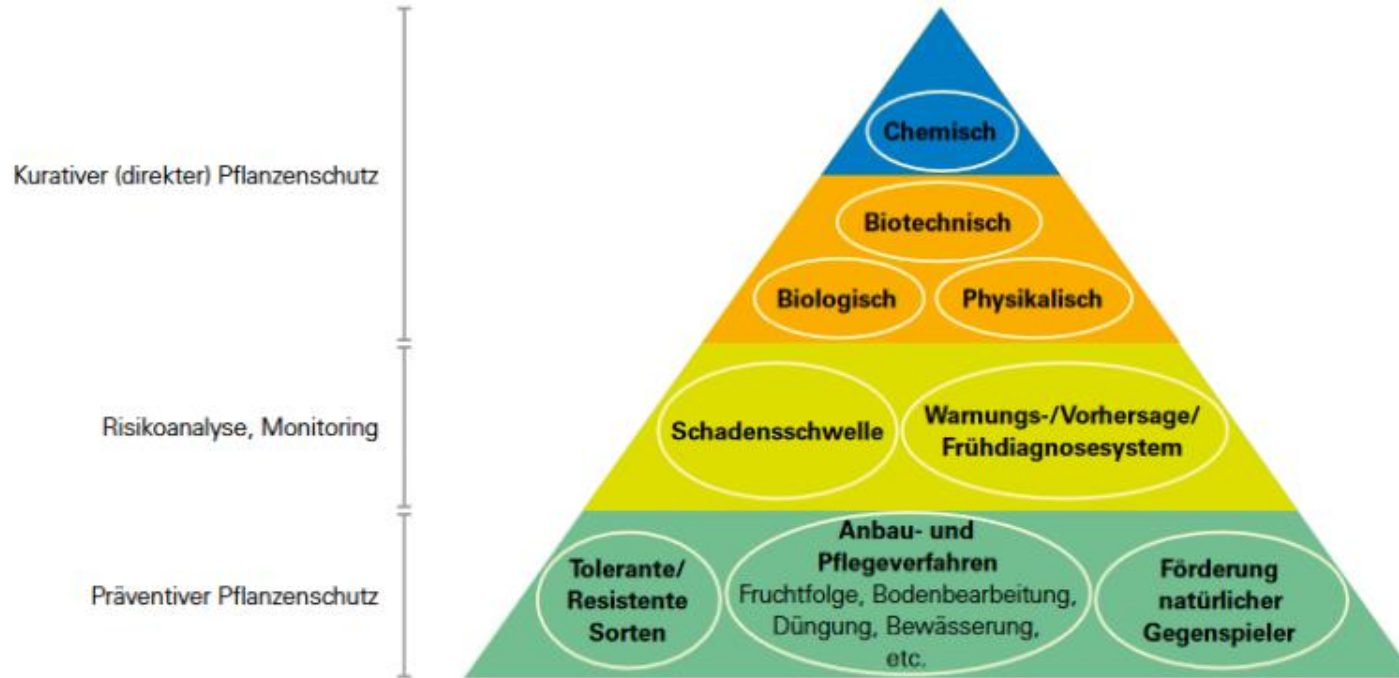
Kurativer (direkter) Pflanzenschutz

Chemisch

Biotechnisch

Biologisch

Physikalisch

Risikoanalyse, Monitoring

Schadensschwelle

Warnungs-/Vorhersage/ Frühdiagnosesystem

Präventiver Pflanzenschutz

Tolerante/ Resistente Sorten

Anbau- und Pflegeverfahren
Fruchtfolge, Bodenbearbeitung, Düngung, Bewässerung, etc.

Förderung natürlicher Gegenspieler